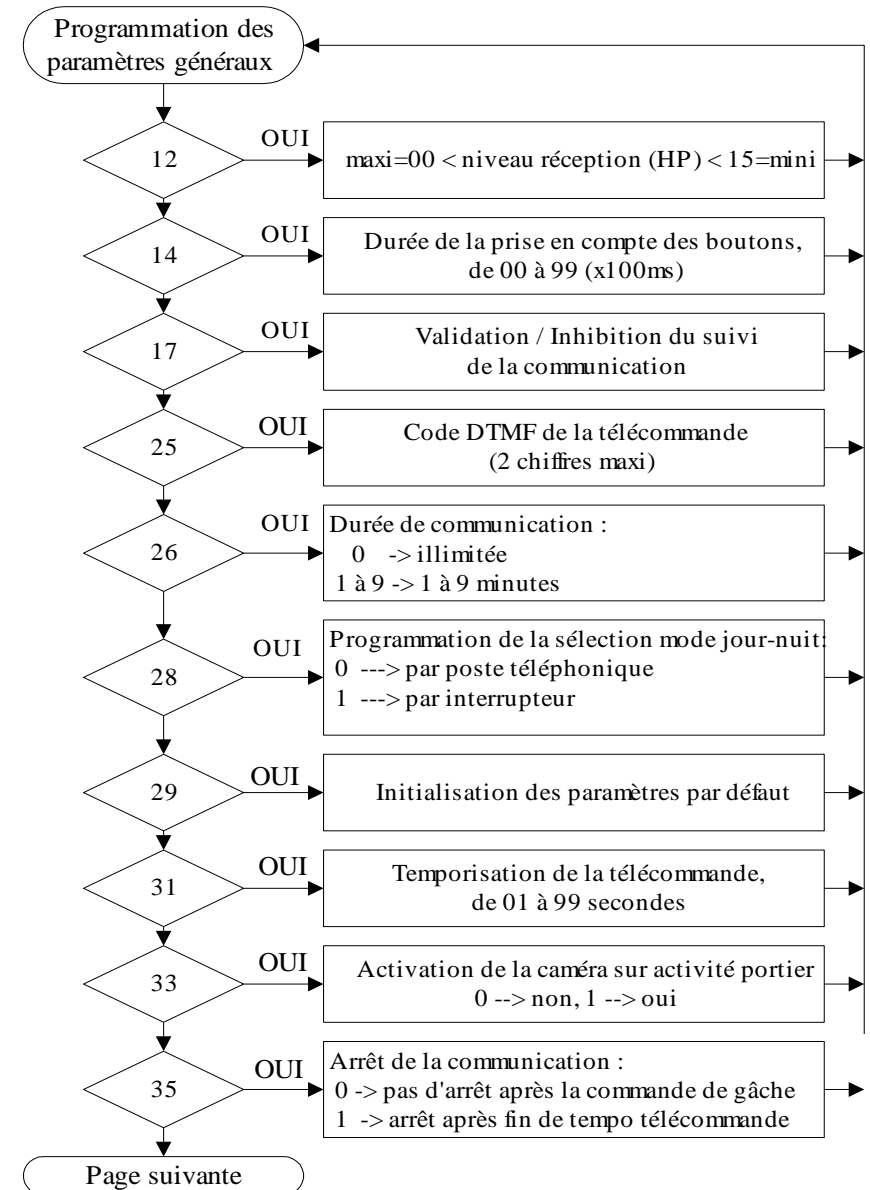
Programmation des paramètres généraux

12
OUI
maxi=00 < niveau réception (HP) < 15=mini

14
OUI
Durée de la prise en compte des boutons, de 00 à 99 (x100ms)

17
OUI
Validation / Inhibition du suivi de la communication

25
OUI
Code DTMF de la télécommande (2 chiffres maxi)

26
OUI
Durée de communication :
0 -> illimitée
1 à 9 -> 1 à 9 minutes

28
OUI
Programmation de la sélection mode jour-nuit:
0 ---> par poste téléphonique
1 ---> par interrupteur

29
OUI
Initialisation des paramètres par défaut

31
OUI
Temporisation de la télécommande, de 01 à 99 secondes

33
OUI
Activation de la caméra sur activité portier
0 --> non, 1 --> oui

35
OUI
Arrêt de la communication :
0 -> pas d'arrêt après la commande de gâche
1 -> arrêt après fin de tempo télécommande

Page suivante